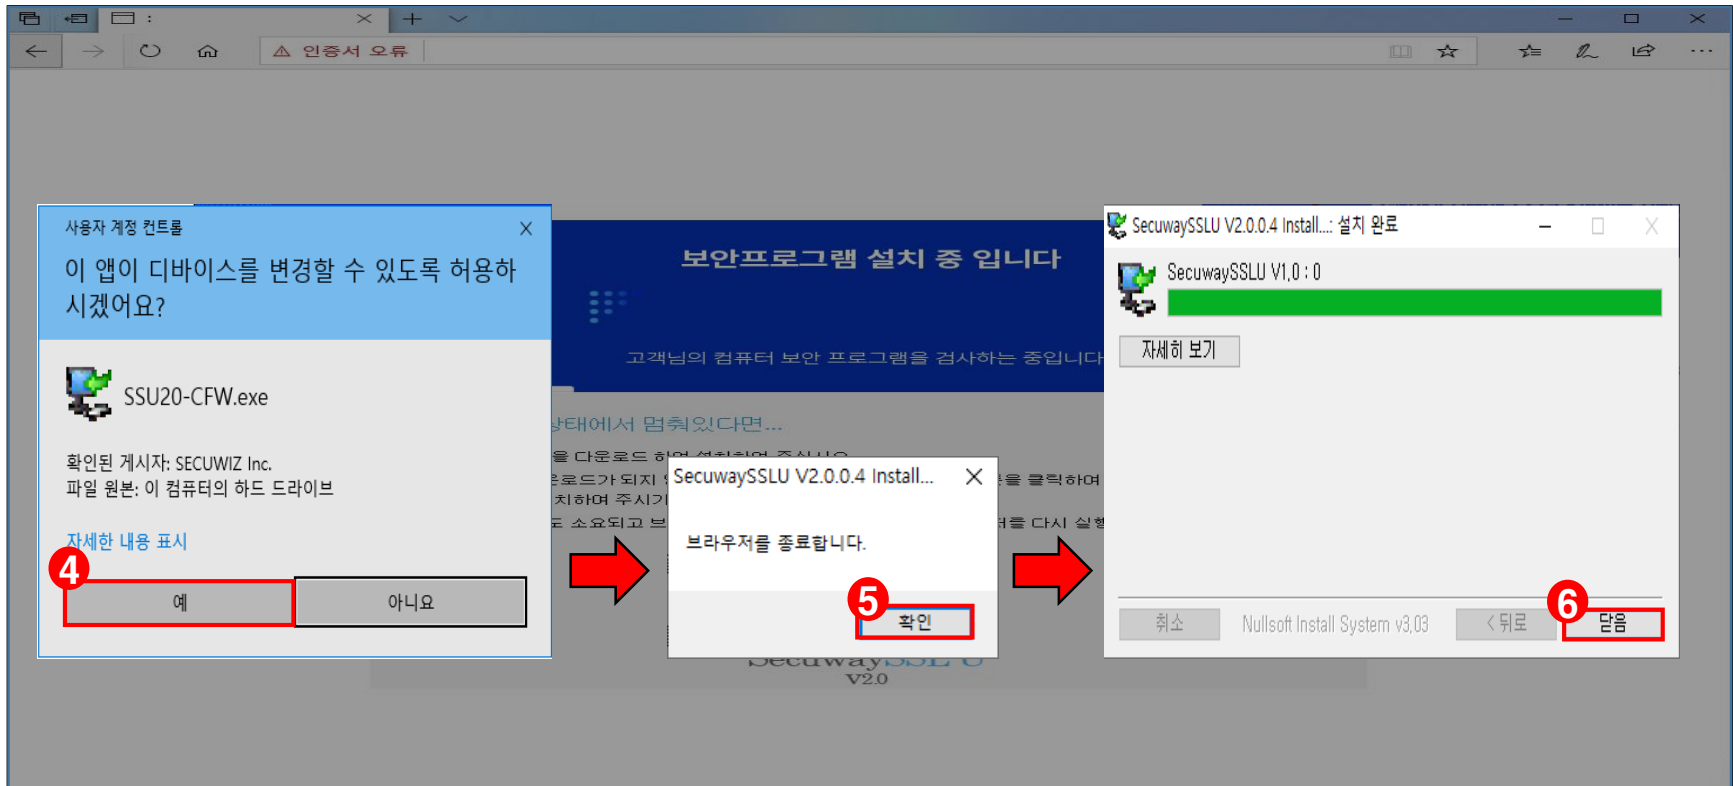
인증서 오류

보안프로그램 설치 중 입니다

고객님의 컴퓨터 보안 프로그램을 검사하는 중입니다

상태에서 멈춰있다면...

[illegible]

SecuwaySSL U
V2.0

사용자 계정 컨트롤

이 앱이 디바이스를 변경할 수 있도록 허용하시겠어요?

SSU20-CFW.exe

확인된 게시자: SECUWIZ Inc.
파일 원본: 이 컴퓨터의 하드 드라이브

자세한 내용 표시

4

예

아니요

SecuwaySSLU V2.0.0.4 Install...

브라우저를 종료합니다.

5

확인

SecuwaySSLU V2.0.0.4 Install...: 설치 완료

SecuwaySSLU V1.0 : 0

자세히 보기

취소

Nullsoft Install System v3.03

< 뒤로

6

닫음